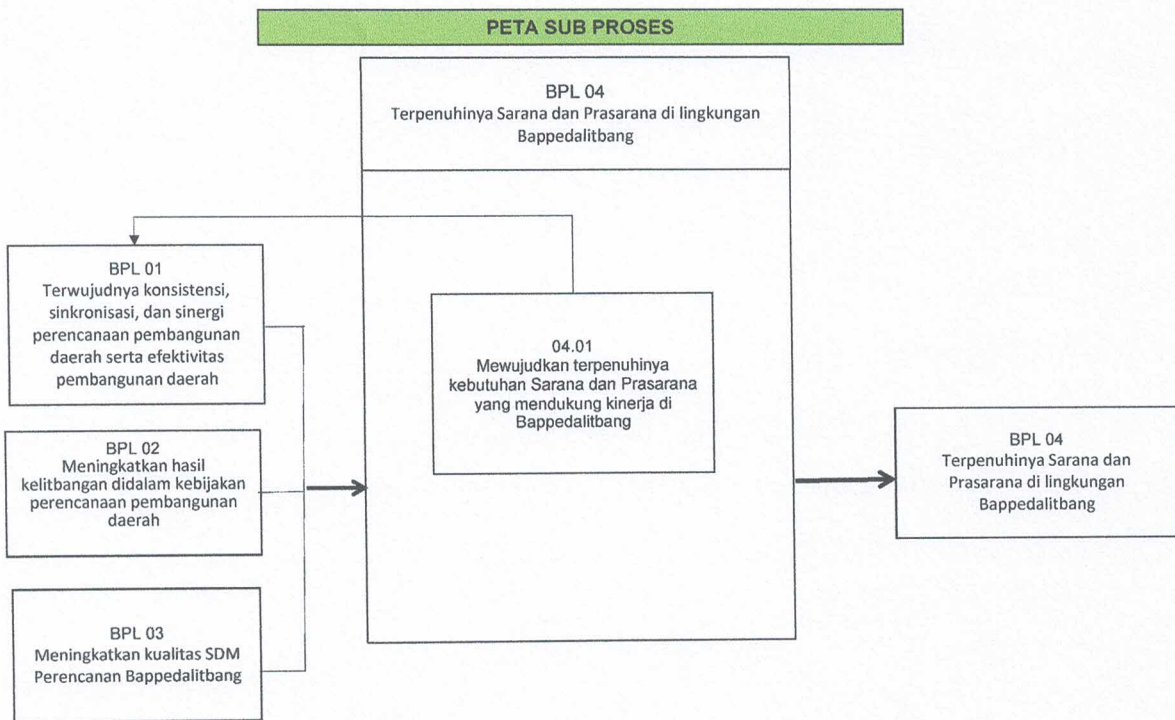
PETA SUB PROSES

BPL 04
Terpenuhinya Sarana dan Prasarana di lingkungan Bappedalitbang

BPL 01
Terwujudnya konsistensi, sinkronisasi, dan sinergi perencanaan pembangunan daerah serta efektivitas pembangunan daerah

04.01
Mewujudkan terpenuhinya kebutuhan Sarana dan Prasarana yang mendukung kinerja di Bappedalitbang

BPL 02
Meningkatkan hasil kelitbangan didalam kebijakan perencanaan pembangunan daerah

BPL 04
Terpenuhinya Sarana dan Prasarana di lingkungan Bappedalitbang

BPL 03
Meningkatkan kualitas SDM Perencanan Bappedalitbang